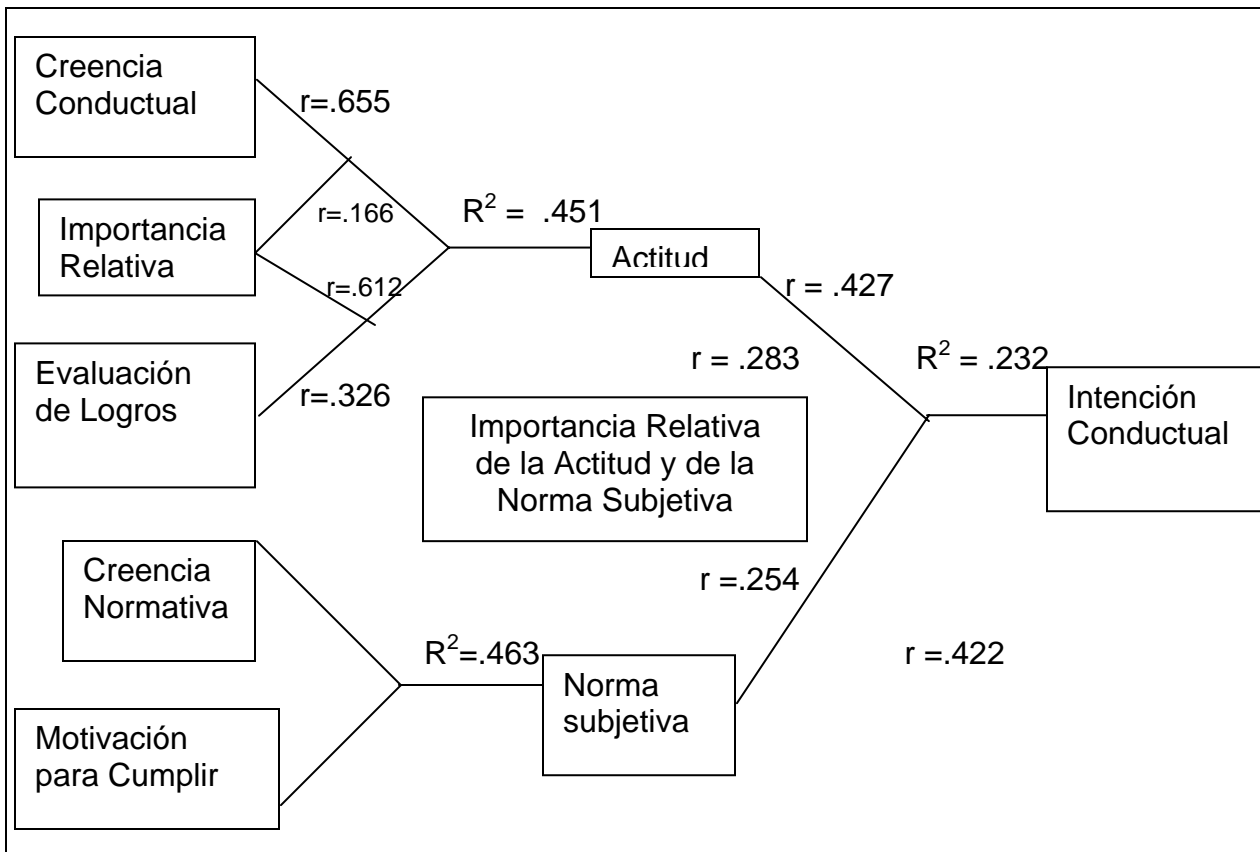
Creencia Conductual

r=.655

Importancia Relativa

r=.166

$R^2$ = .451

Actitud

r=.612

r = .427

Evaluación de Logros

r = .283

$R^2$ = .232

r=.326

Intención Conductual

Importancia Relativa de la Actitud y de la Norma Subjetiva

Creencia Normativa

r =.254

$R^2$=.463

r =.422

Norma subjetiva

Motivación para Cumplir